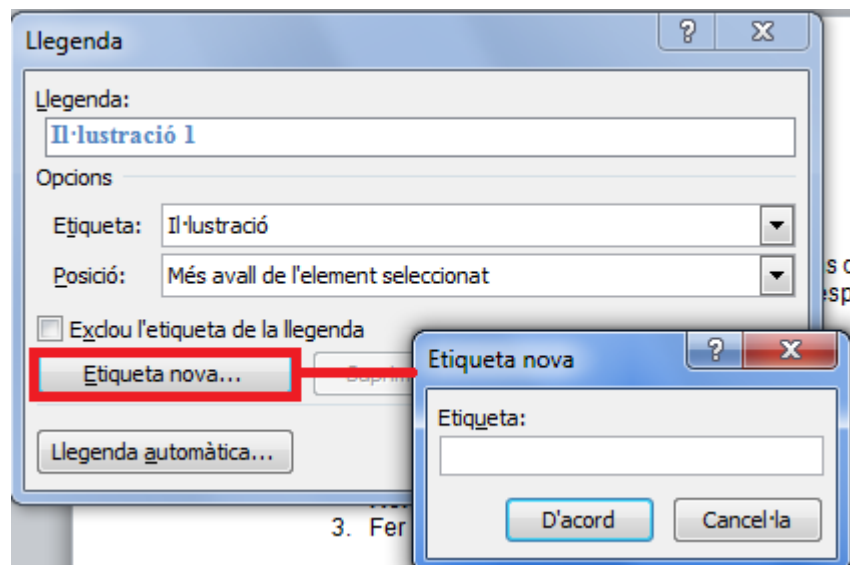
Llegenda

?

X

Llegenda:

Il·lustració 1

Opcions

Etiqueta: Il·lustració

Posició: Més avall de l'element seleccionat

Exclou l'etiqueta de la llegenda

Etiqueta nova...

Suprim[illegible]

Llegenda automàtica...

s c
esp

3. Fer

Etiqueta nova

?

X

Etiqueta:

D'acord

Cancel·la